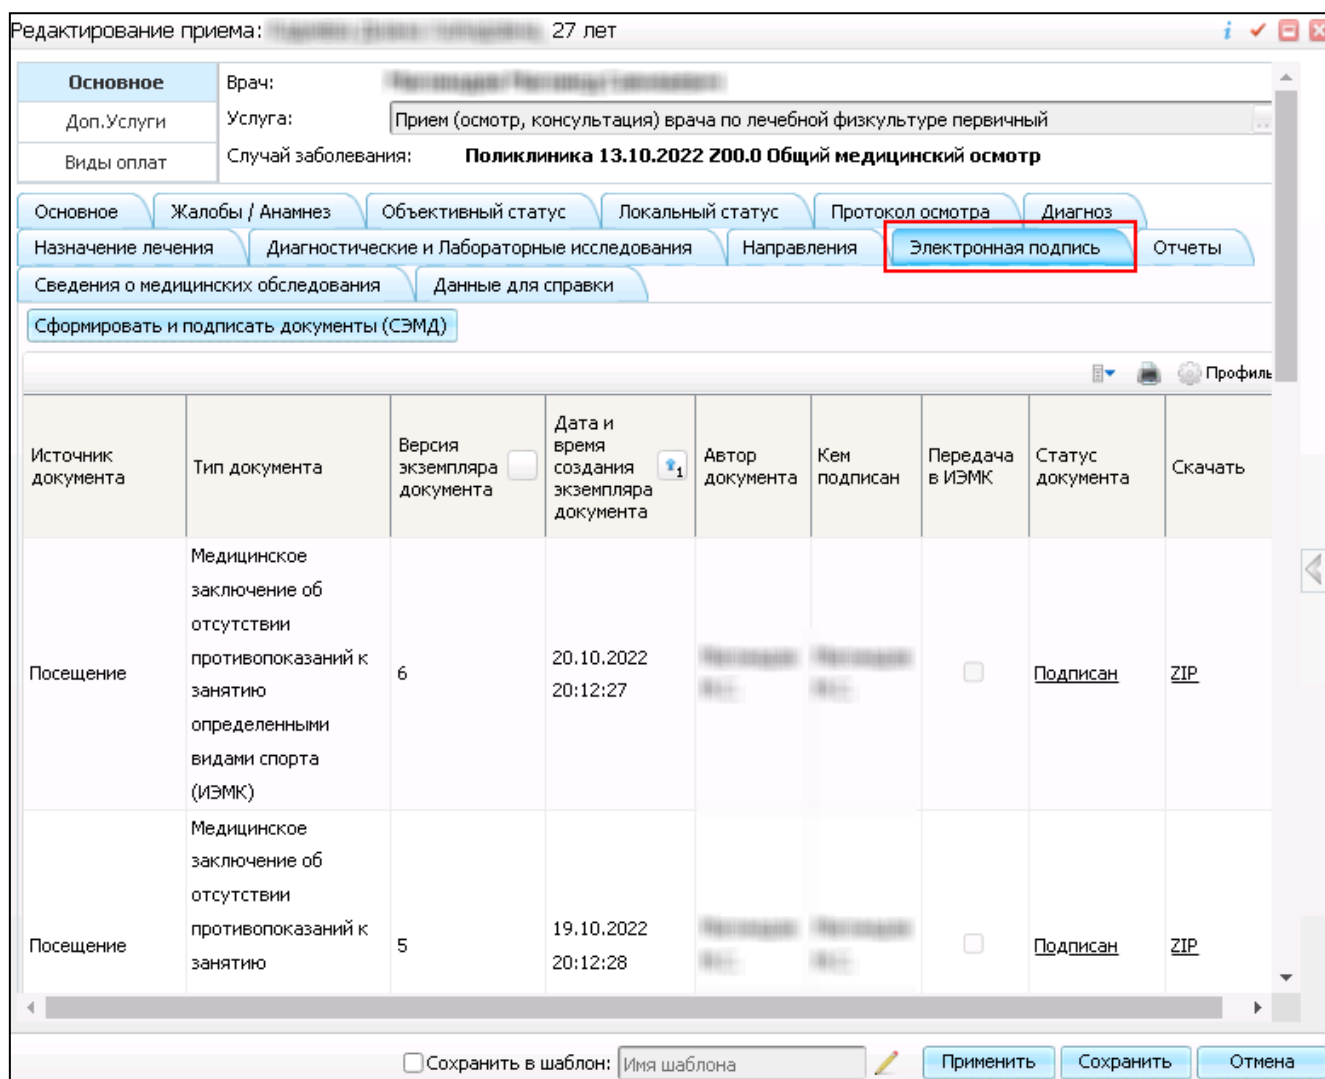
Редактирование приема: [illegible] 27 лет

Основное
Доп.Услуги
Виды оплат

Врач: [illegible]
Услуга: Прием (осмотр, консультация) врача по лечебной физкультуре первичный
Случай заболевания: Поликлиника 13.10.2022 Z00.0 Общий медицинский осмотр

Основное | Жалобы / Анамнез | Объективный статус | Локальный статус | Протокол осмотра | Диагноз
Назначение лечения | Диагностические и Лабораторные исследования | Направления | Электронная подпись | Отчеты
Сведения о медицинских обследования | Данные для справки

Сформировать и подписать документы (СЭМД)

Профиль

| Источник документа | Тип документа | Версия экземпляра документа | Дата и время создания экземпляра документа | Автор документа | Кем подписан | Передача в ИЭМК | Статус документа | Скачать |
|---|---|---|---|---|---|---|---|---|
| Посещение | Медицинское заключение об отсутствии противопоказаний к занятию определенными видами спорта (ИЭМК) | 6 | 20.10.2022 20:12:27 | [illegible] | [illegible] | | Подписан | ZIP |
| Посещение | Медицинское заключение об отсутствии противопоказаний к занятию | 5 | 19.10.2022 20:12:28 | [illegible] | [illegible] | | Подписан | ZIP |

Сохранить в шаблон: Имя шаблона
Применить Сохранить Отмена